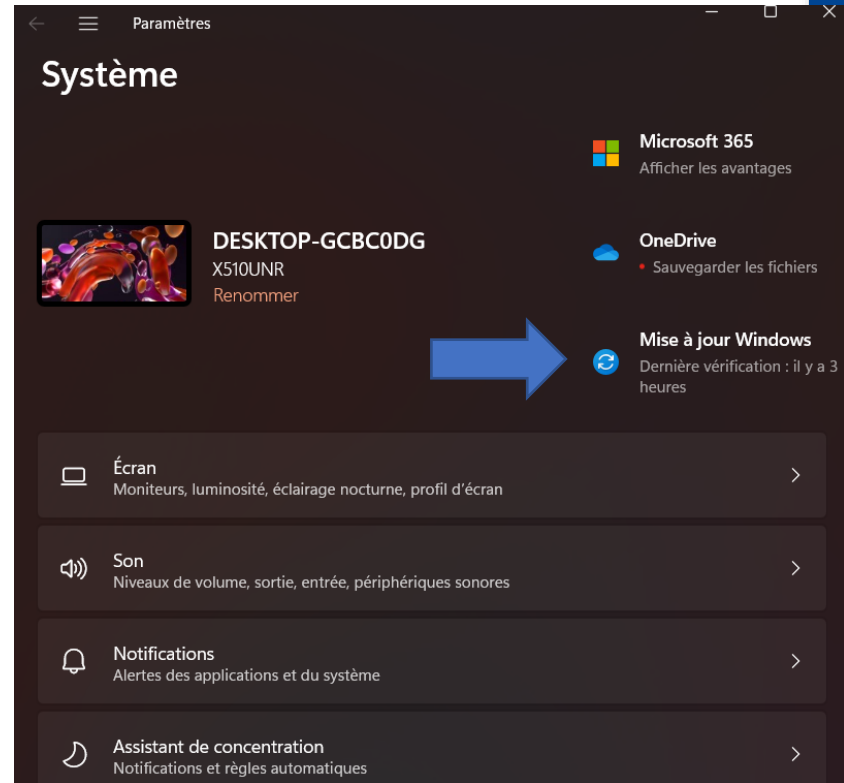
Paramètres

Système

Microsoft 365
Afficher les avantages

DESKTOP-GCBC0DG
X510UNR
Renommer

OneDrive
• Sauvegarder les fichiers

Mise à jour Windows
Dernière vérification : il y a 3 heures

Écran
Moniteurs, luminosité, éclairage nocturne, profil d'écran

Son
Niveaux de volume, sortie, entrée, périphériques sonores

Notifications
Alertes des applications et du système

Assistant de concentration
Notifications et règles automatiques